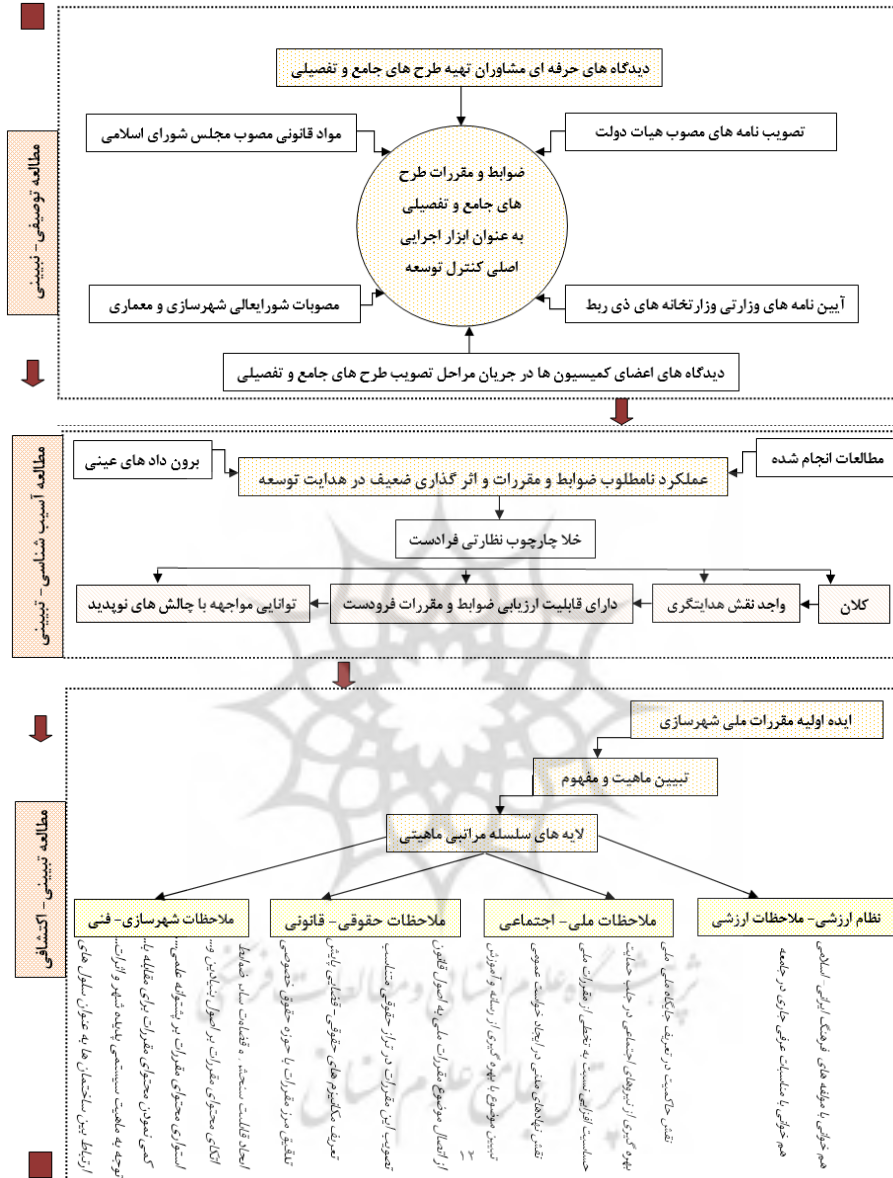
مطالعه توصیفی - تبیینی

دیدگاه های حرفه ای مشاوران تهیه طرح های جامع و تفصیلی

مواد قانونی مصوب مجلس شورای اسلامی

تصویب نامه های مصوب هیات دولت

ضوابط و مقررات طرح های جامع و تفصیلی به عنوان ابزار اجرایی اصلی کنترل توسعه

مصوبات شورایعالی شهرسازی و معماری

آیین نامه های وزارتی وزارتخانه های ذی ربط

دیدگاه های اعضای کمیسیون ها در جریان مراحل تصویب طرح های جامع و تفصیلی

مطالعه آسیب شناسی - تبیینی

برون داد های عینی

مطالعات انجام شده

عملکرد نامطلوب ضوابط و مقررات و اثر گذاری ضعیف در هدایت توسعه

خلا چارچوب نظارتی فرادست

کلان

واجد نقش هدایتگری

دارای قابلیت ارزیابی ضوابط و مقررات فرودست

توانایی مواجهه با چالش های نوپدید

مطالعه تبیینی - اکتشافی

ایده اولیه مقررات ملی شهرسازی

تبیین ماهیت و مفهوم

لایه های سلسله مراتبی ماهیتی

ملاحظات شهرسازی - فنی

ملاحظات حقوقی - قانونی

ملاحظات ملی - اجتماعی

نظام ارزشی - ملاحظات ارزشی

هم خوانی با مولفه های فرهنگ ایرانی - اسلامی

هم خوانی با مطلوبیت های عرفی جاری در جامعه

نقش حاکمیت در تعریف چشم انداز ملی

بهره گیری از نیروهای اجتماعی در جلب حمایت

حساسیت افکار نسبت به تخطی از مقررات ملی

نقش نهادهای ملی در ایجاد خواست عمومی

تبیین موضوع با بهره گیری از رسانه و آموزش

از اتصال موضوع مقررات ملی به اصول قانون

تصویب این مقررات در تراز حقوقی - قضایی مناسب

تعریف مکانیزم های حقوقی - قضایی نظارت

تلفیق حوزه مقررات با حوزه حقوق خصوصی

ایجاد قابلیت سنجش ، قضاوت ساده ضوابط

اتکای محتوای مقررات بر اصول شهرسازی

استواری محتوای مقررات بر پشتوانه علمی

کمی نمودن محتوای مقررات برای تقابل با

توجه به ماهیت سیستمی رابطه شهر و اثرات

ارتباط بین ساختمان ها به عنوان سلول های

۱۲